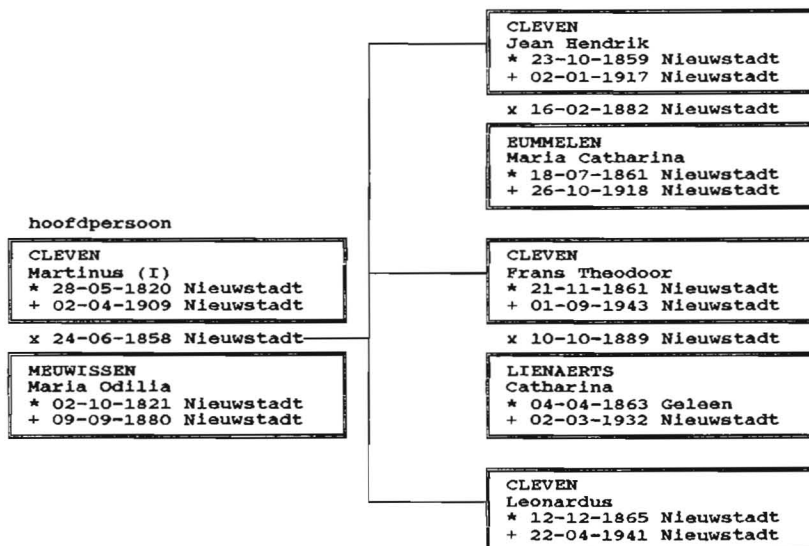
hoofdpersoon

CLEVEN
Martinus (I)
* 28-05-1820 Nieuwstadt
+ 02-04-1909 Nieuwstadt

x 24-06-1858 Nieuwstadt

MEUWISSEN
Maria Odilia
* 02-10-1821 Nieuwstadt
+ 09-09-1880 Nieuwstadt

CLEVEN
Jean Hendrik
* 23-10-1859 Nieuwstadt
+ 02-01-1917 Nieuwstadt

x 16-02-1882 Nieuwstadt

EUMMELEN
Maria Catharina
* 18-07-1861 Nieuwstadt
+ 26-10-1918 Nieuwstadt

CLEVEN
Frans Theodoor
* 21-11-1861 Nieuwstadt
+ 01-09-1943 Nieuwstadt

x 10-10-1889 Nieuwstadt

LIENAERTS
Catharina
* 04-04-1863 Geleen
+ 02-03-1932 Nieuwstadt

CLEVEN
Leonardus
* 12-12-1865 Nieuwstadt
+ 22-04-1941 Nieuwstadt